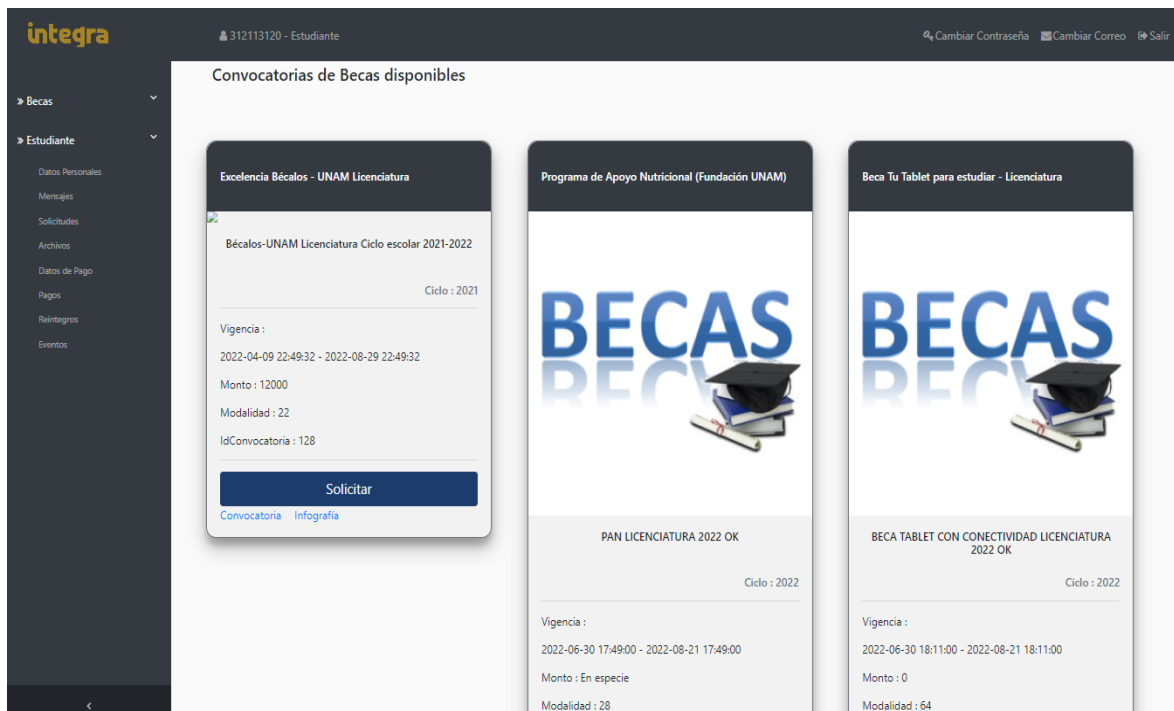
integra

312113120 - Estudiante

Cambiar Contraseña Cambiar Correo Salir

» Becas

» Estudiante

Datos Personales
Mensajes
Solicitudes
Archivos
Datos de Pago
Pagos
Reintegros
Eventos

Convocatorias de Becas disponibles

Excelencia Bécalos - UNAM Licenciatura

Bécalos-UNAM Licenciatura Ciclo escolar 2021-2022

Ciclo : 2021

Vigencia :

2022-04-09 22:49:32 - 2022-08-29 22:49:32

Monto : 12000

Modalidad : 22

IdConvocatoria : 128

Solicitar

Convocatoria Infografía

Programa de Apoyo Nutricional (Fundación UNAM)

BECAS

PAN LICENCIATURA 2022 OK

Ciclo : 2022

Vigencia :

2022-06-30 17:49:00 - 2022-08-21 17:49:00

Monto : En especie

Modalidad : 28

Beca Tu Tablet para estudiar - Licenciatura

BECAS

BECA TABLET CON CONECTIVIDAD LICENCIATURA 2022 OK

Ciclo : 2022

Vigencia :

2022-06-30 18:11:00 - 2022-08-21 18:11:00

Monto : 0

Modalidad : 64